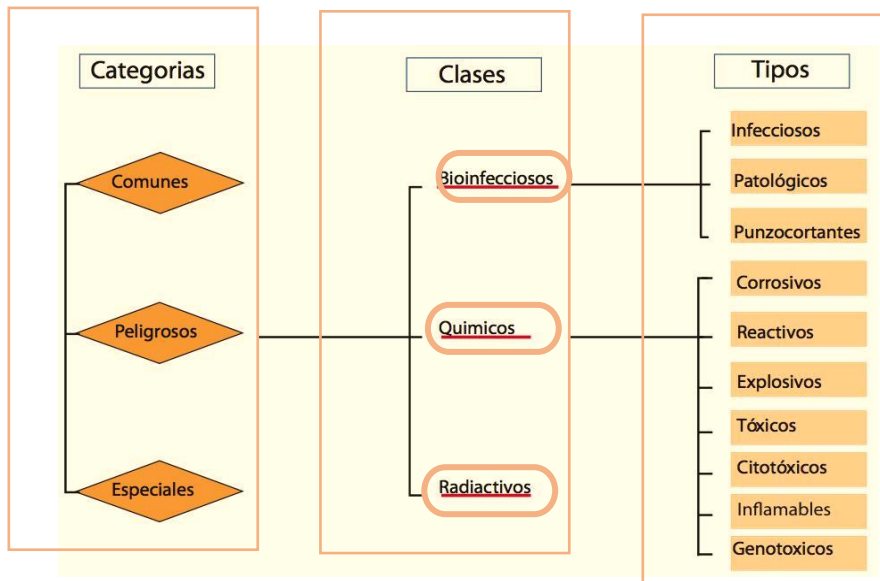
Categorias

Comunes

Peligrosos

Especiales

Clases

Bioinfecciosos

Quimicos

Radiactivos

Tipos

Infecciosos

Patológicos

Punzocortantes

Corrosivos

Reactivos

Explosivos

Tóxicos

Citotóxicos

Inflamables

Genotoxicos